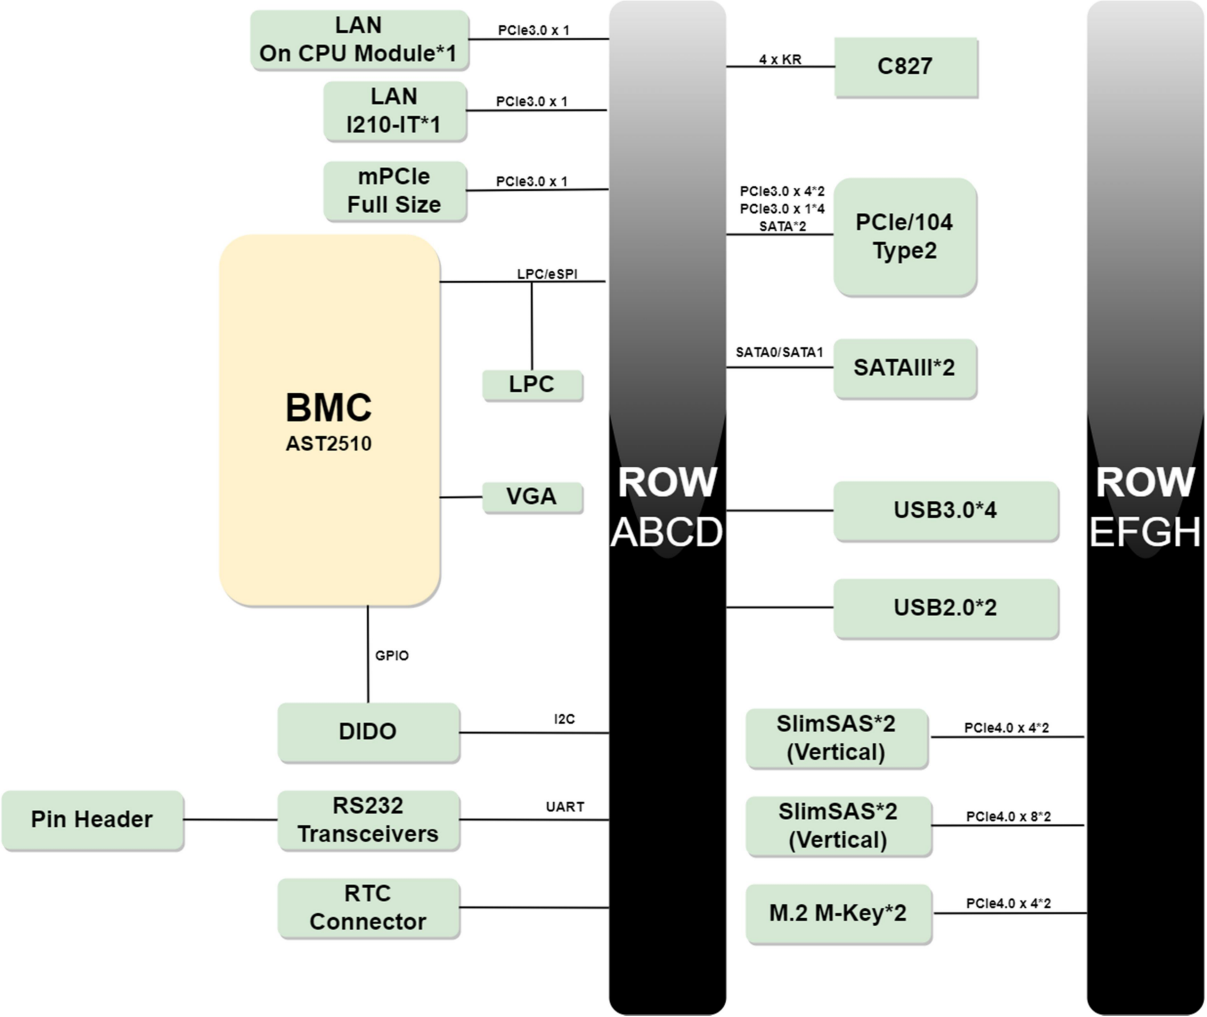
LAN
On CPU Module*1

PCIe3.0 x 1

LAN
I210-IT*1

PCIe3.0 x 1

mPCIe
Full Size

PCIe3.0 x 1

BMC
AST2510

LPC/eSPI

LPC

VGA

GPIO

DIDO

I2C

Pin Header

RS232
Transceivers

UART

RTC
Connector

ROW
ABCD

4 x KR

C827

PCIe3.0 x 4*2
PCIe3.0 x 1*4
SATA*2

PCIe/104
Type2

SATA0/SATA1

SATAIII*2

USB3.0*4

USB2.0*2

SlimSAS*2
(Vertical)

PCIe4.0 x 4*2

SlimSAS*2
(Vertical)

PCIe4.0 x 8*2

M.2 M-Key*2

PCIe4.0 x 4*2

ROW
EFGH